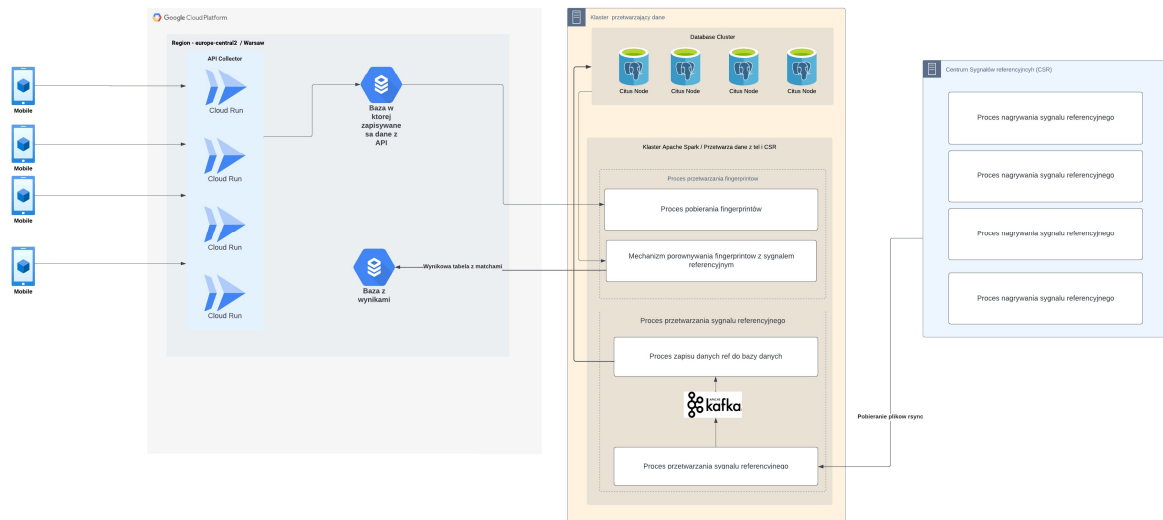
Google Cloud Platform

Region - europe-central2 / Warsaw

API Collector

Cloud Run

Cloud Run

Cloud Run

Cloud Run

Mobile

Mobile

Mobile

Mobile

Baza w ktorej zapisywane sa dane z API

Baza z wynikami

Wynikowa tabela z matchami

Klaster przetwarzajacy dane

Database Cluster

Citus Node

Citus Node

Citus Node

Citus Node

Klaster Apache Spark / Przetwarza dane z tel i CSR

Proces przetwarzania fingerprintow

Proces pobierania fingerprintów

Mechanizm porownywania fingerprintow z sygnalem referencyjnym

Proces przetwarzania sygnalu referencyjnego

Proces zapisu danych ref do bazy danych

kafka

Proces przetwarzania sygnalu referencyjnego

Centrum Sygnałów referencyjnych (CSR)

Proces nagrywania sygnalu referencyjnego

Proces nagrywania sygnalu referencyjnego

Proces nagrywania sygnalu referencyjnego

Proces nagrywania sygnalu referencyjnego

Pobieranie plików rsync